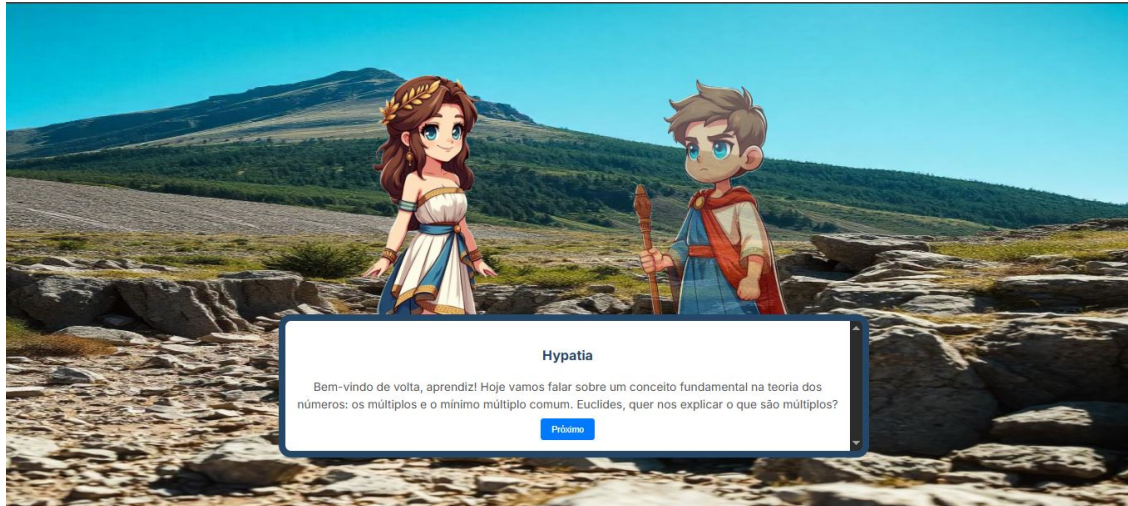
Hypatia

Bem-vindo de volta, aprendiz! Hoje vamos falar sobre um conceito fundamental na teoria dos números: os múltiplos e o mínimo múltiplo comum. Euclides, quer nos explicar o que são múltiplos?

Próximo